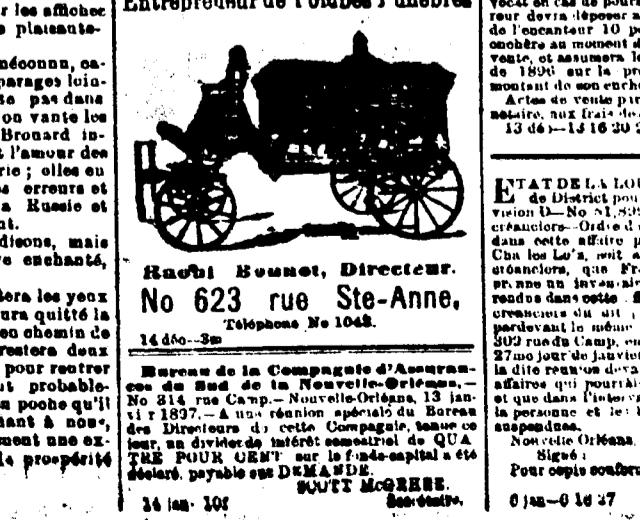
r les affiches plaisante-

méconnu, ca- parages loin- te pas dans on vante les Brouard in- l'amour des rie ; elles en s erreurs et la Russie et nt.

disons, mais e enchanté,

tera les yeux ura quitté la en chemin de restera deux pour rentrer t probable- a poche qu'il hant à nous, ment une ex- la prospérité

Entrepreneur de Pompes Funèbres

Raoul Bounet, Directeur.

No 623 rue Ste-Anne,

Téléphone No 1042.

14 déc--3m

Bureau de la Compagnie d'Assurances du Sud de la Nouvelle-Orléans,— No 314 rue Camp.— Nouvelle-Orléans, 13 janvier 1897.— A une réunion spéciale du Bureau des Directeurs de cette Compagnie, tenue ce jour, un dividende intérêt semestriel de QUATRE POUR CENT sur le fonds-capital a été déclaré, payable sur DEMANDE.

SCOTT McGEHEE.
Secrétaire.

14 jan- 10t

vécut en cas de pour- rour devra déposer a de l'encanteur 10 p enchère au moment de vente, et assumera l de 1896 sur la pr montant de son enche Actes de vente par notaire, aux frais de 13 déc—15 16 30 2

ETAT DE LA LOU de District pou vision D—No 51,8 créanciers- Ordre d dans cette affaire p Chs les Lo's, soit a créanciers, que Fr ne un inventair rendus dans cette créanciers du dit pardevant le même 309 rue du Camp, en 27me jour de janvier la dite réunion devan affaires qui pourrai et que dans l'interv la personne et les b suspendues.
Nouvelle Orléans,
Signé :
Pour copie conform

6 jan—6 16 27